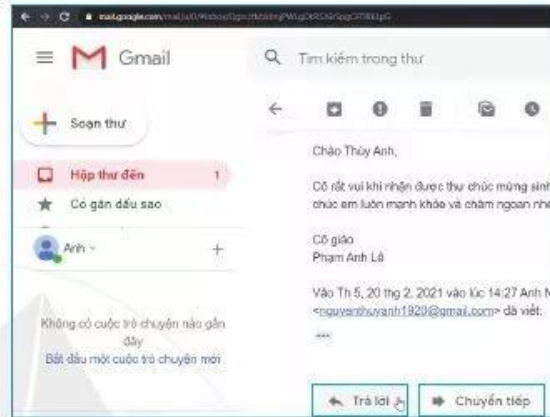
mail.google.com/mail/u/0/#inbox/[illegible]

Gmail

Tìm kiếm trong thư

Soạn thư

Hộp thư đến 1

Có gắn dấu sao

Anh

Không có cuộc trò chuyện nào gần đây

Bắt đầu một cuộc trò chuyện mới

Chào Thùy Anh,

Cô rất vui khi nhận được thư chúc mừng sinh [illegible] chúc em luôn mạnh khỏe và chăm ngoan nhé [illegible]

Cô giáo
Phạm Anh Lê

Vào Th 5, 20 thg 2, 2021 vào lúc 14:27 Anh N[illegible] <nguyenthuyanh1920@gmail.com> đã viết:

...

Trả lời

Chuyển tiếp